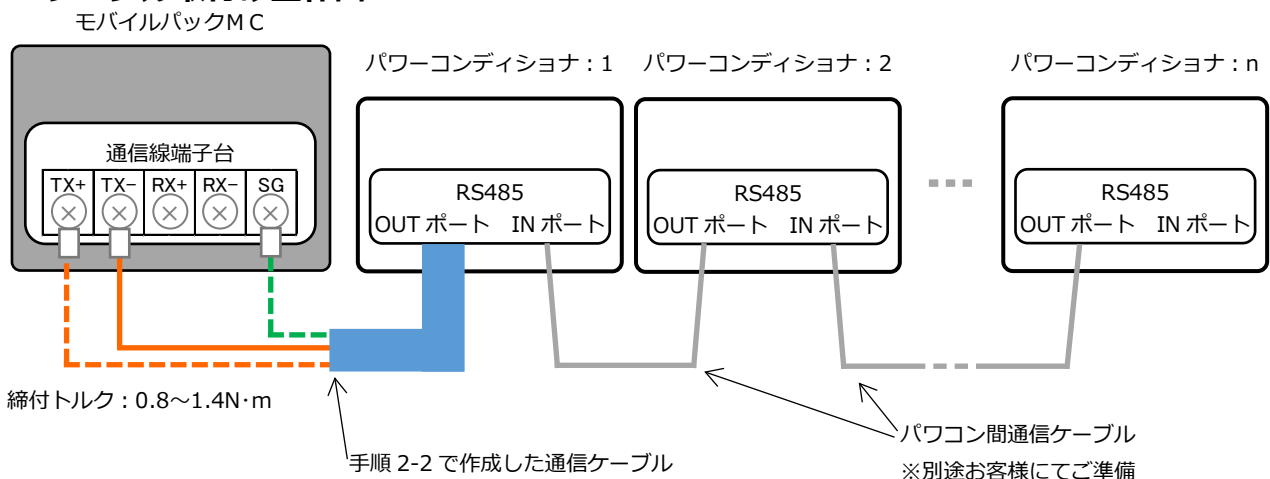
モバイルパックＭＣ

パワーコンディショナ：1　パワーコンディショナ：2　パワーコンディショナ：n

通信線端子台

| TX+ | TX− | RX+ | RX− | SG |
|---|---|---|---|---|

RS485
OUT ポート　IN ポート

RS485
OUT ポート　IN ポート

RS485
OUT ポート　IN ポート

締付トルク：0.8～1.4N·m

手順 2-2 で作成した通信ケーブル

パワコン間通信ケーブル
※別途お客様にてご準備